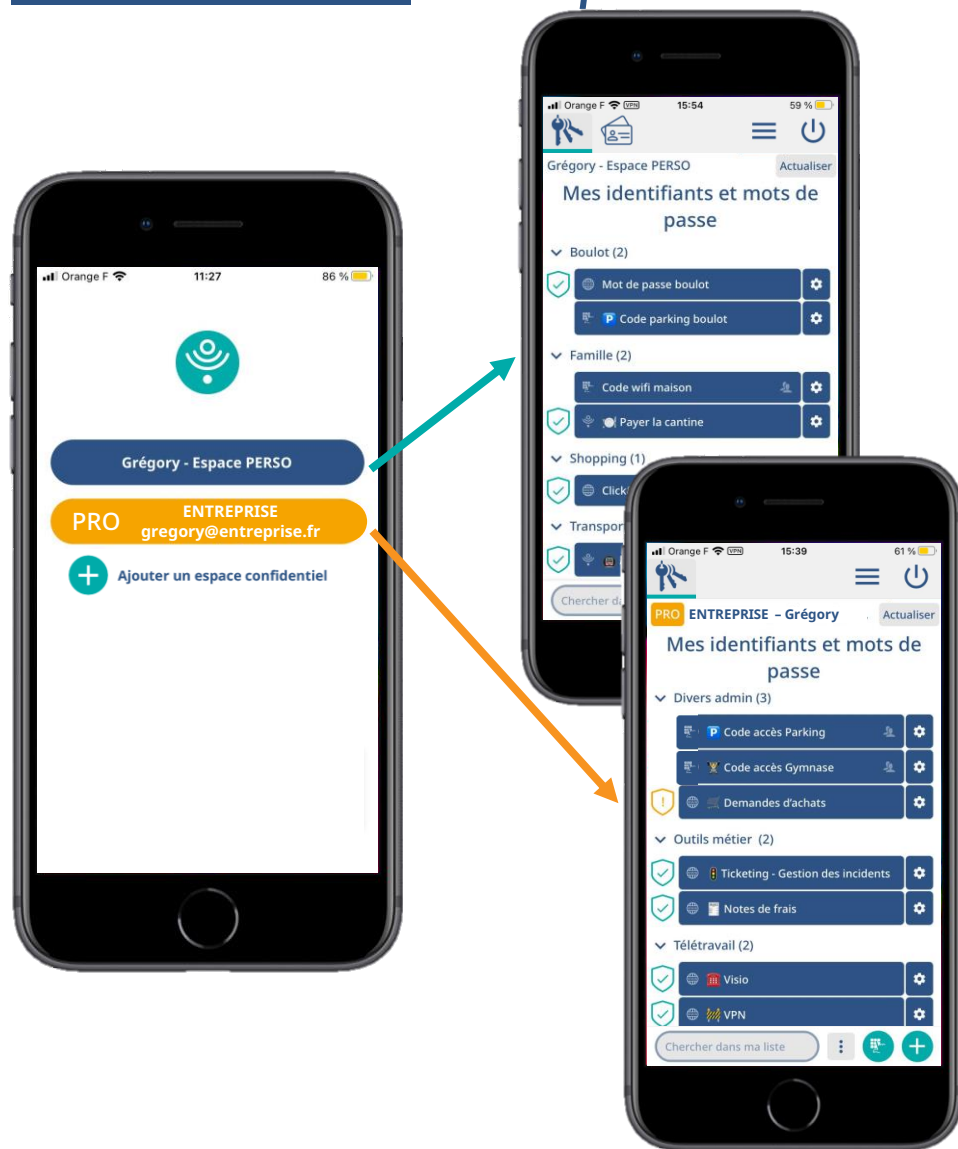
Orange F 11:27 86 %

Grégory - Espace PERSO

PRO ENTREPRISE gregory@entreprise.fr

Ajouter un espace confidentiel

Orange F VPN 15:54 59 %

Grégory - Espace PERSO Actualiser

Mes identifiants et mots de passe

Boulot (2)

Mot de passe boulot

Code parking boulot

Famille (2)

Code wifi maison

Payer la cantine

Shopping (1)

Click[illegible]

Transpor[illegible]

Chercher d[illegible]

Orange F VPN 15:39 61 %

PRO ENTREPRISE – Grégory Actualiser

Mes identifiants et mots de passe

Divers admin (3)

Code accès Parking

Code accès Gymnase

Demandes d'achats

Outils métier (2)

Ticketing - Gestion des incidents

Notes de frais

Télétravail (2)

Visio

VPN

Chercher dans ma liste